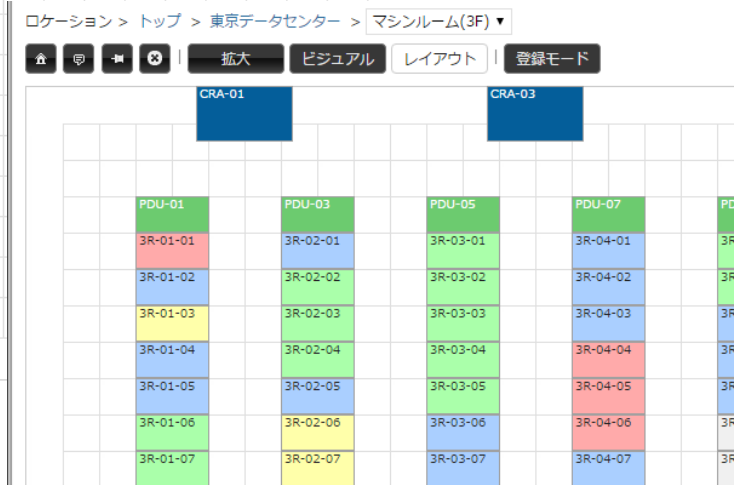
ロケーション > トップ > 東京データセンター > マシンルーム(3F) ▾

拡大 ビジュアル レイアウト 登録モード

CRA-01 CRA-03

PDU-01 PDU-03 PDU-05 PDU-07 PD

| PDU-01 | PDU-03 | PDU-05 | PDU-07 |
|---|---|---|---|
| 3R-01-01 | 3R-02-01 | 3R-03-01 | 3R-04-01 |
| 3R-01-02 | 3R-02-02 | 3R-03-02 | 3R-04-02 |
| 3R-01-03 | 3R-02-03 | 3R-03-03 | 3R-04-03 |
| 3R-01-04 | 3R-02-04 | 3R-03-04 | 3R-04-04 |
| 3R-01-05 | 3R-02-05 | 3R-03-05 | 3R-04-05 |
| 3R-01-06 | 3R-02-06 | 3R-03-06 | 3R-04-06 |
| 3R-01-07 | 3R-02-07 | 3R-03-07 | 3R-04-07 |